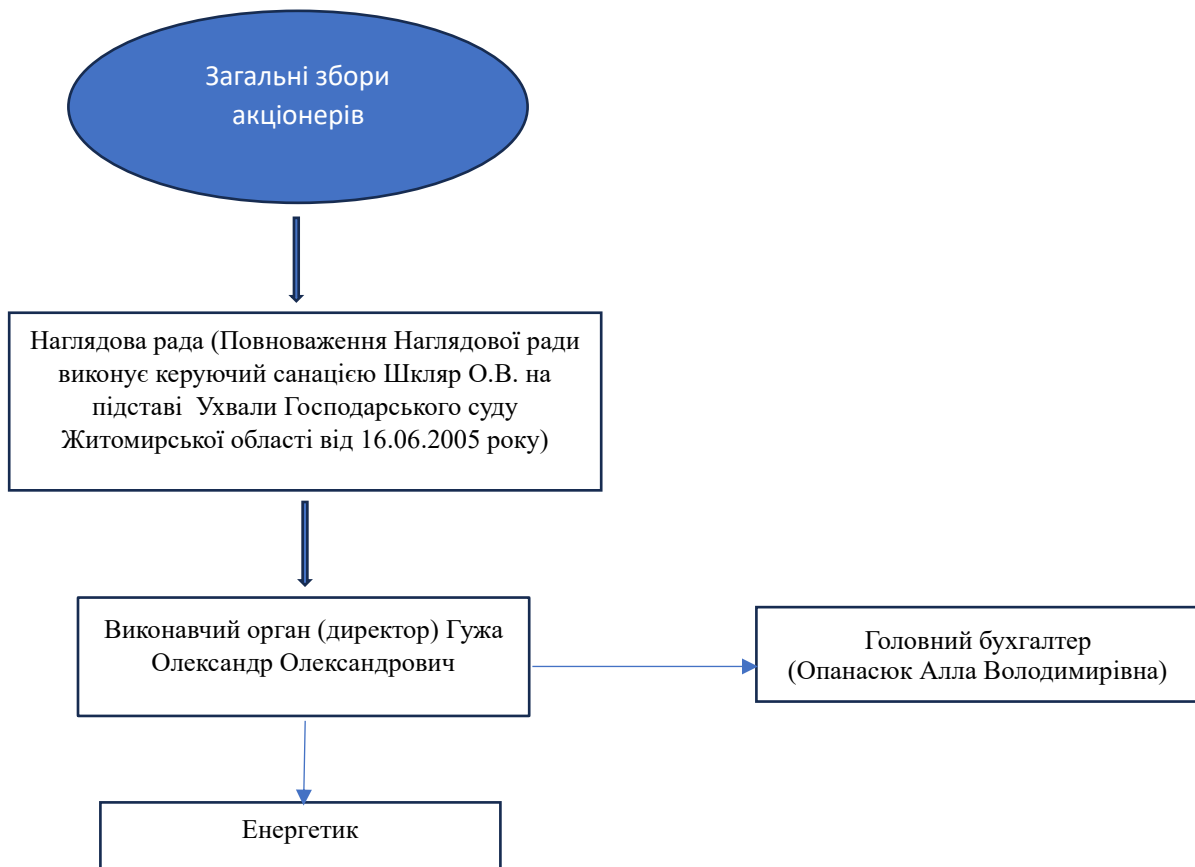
Загальні збори акціонерів

Наглядова рада (Повноваження Наглядової ради виконує керуючий санацією Шкляр О.В. на підставі  Ухвали Господарського суду Житомирської області від 16.06.2005 року)

Виконавчий орган (директор) Гужа Олександр Олександрович

Головний бухгалтер (Опанасюк Алла Володимирівна)

Енергетик